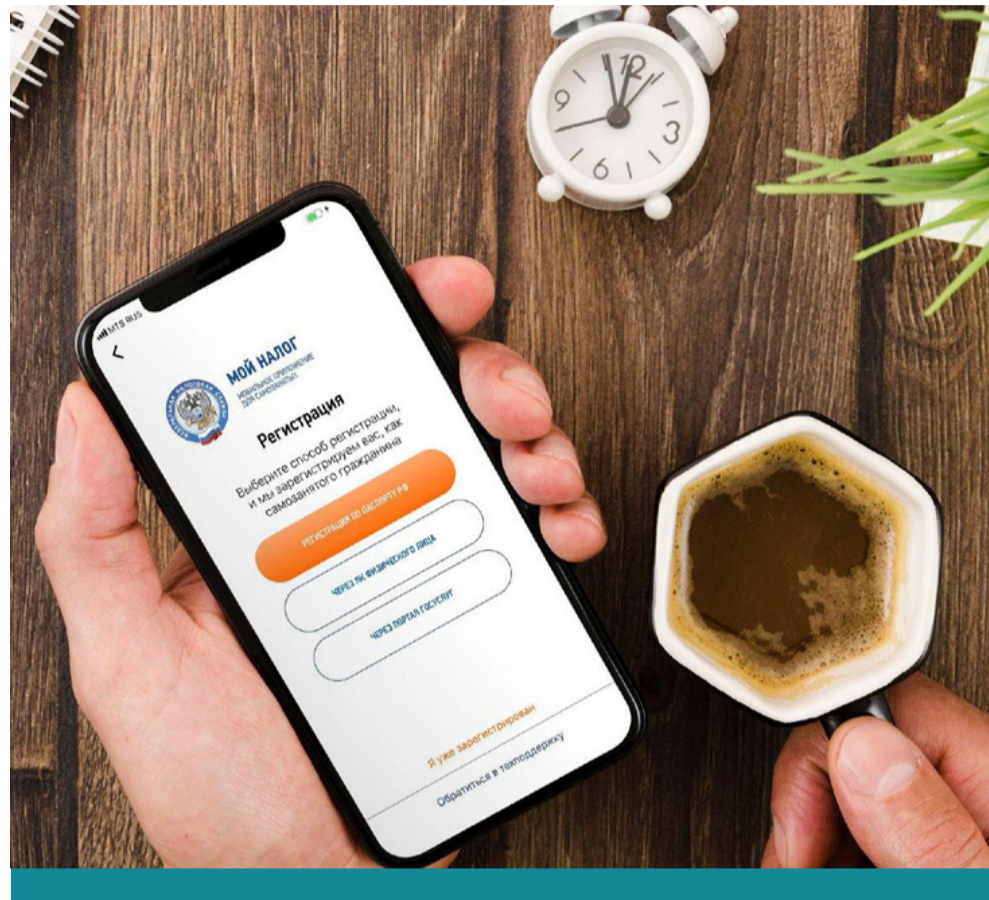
MTS RUS

<

МОЙ НАЛОГ
МОБИЛЬНОЕ ПРИЛОЖЕНИЕ ДЛЯ САМОЗАНЯТЫХ

Регистрация

Выберите способ регистрации, и мы зарегистрируем вас, как самозанятого гражданина

РЕГИСТРАЦИЯ ПО ПАСПОРТУ РФ

ЧЕРЕЗ ЛК ФИЗИЧЕСКОГО ЛИЦА

ЧЕРЕЗ ПОРТАЛ ГОСУСЛУГ

Я уже зарегистрирован

Обратиться в техподдержку

12
3
6
9